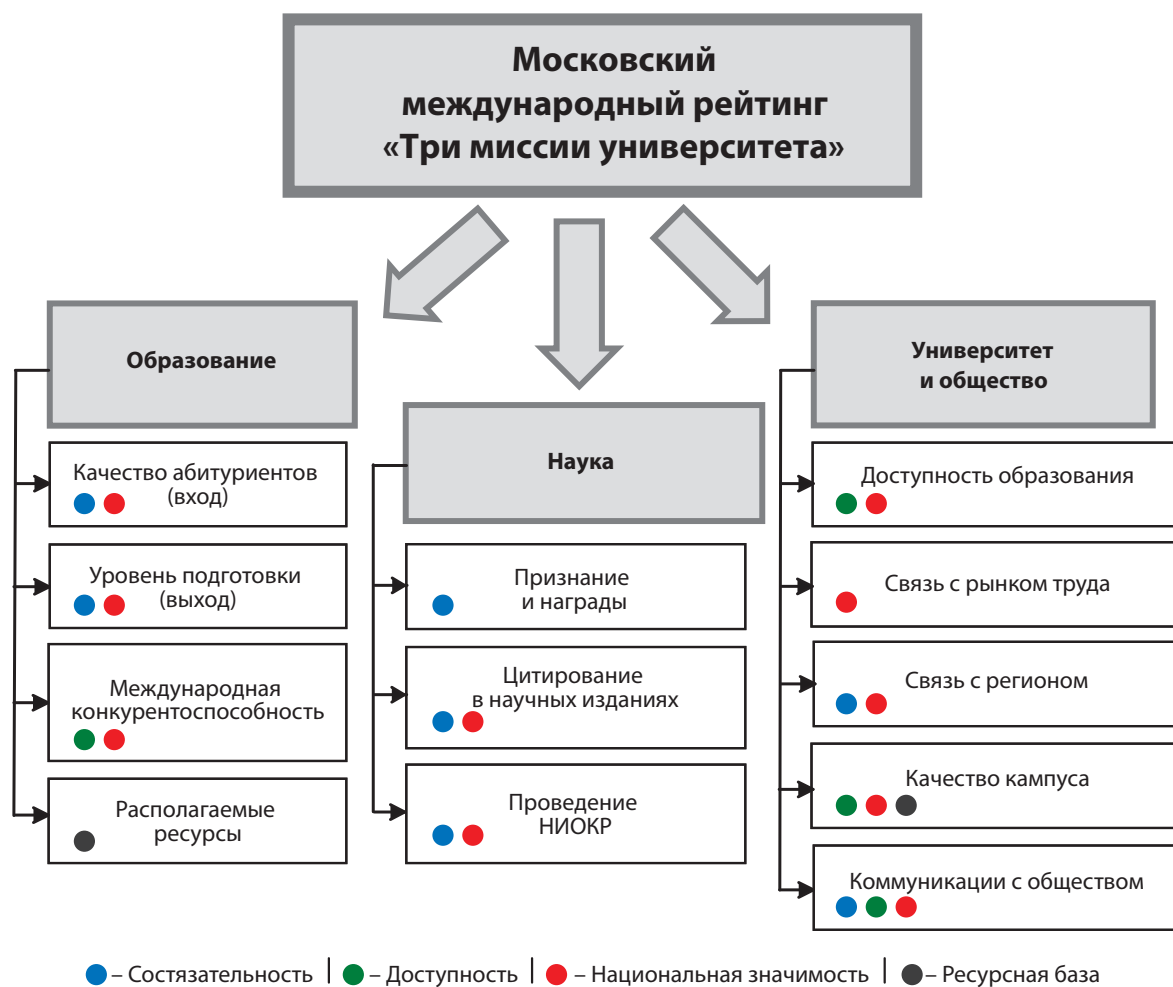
Московский международный рейтинг «Три миссии университета»

Образование

Качество абитуриентов (вход)

Уровень подготовки (выход)

Международная конкурентоспособность

Располагаемые ресурсы

Наука

Признание и награды

Цитирование в научных изданиях

Проведение НИОКР

Университет и общество

Доступность образования

Связь с рынком труда

Связь с регионом

Качество кампуса

Коммуникации с обществом

– Состязательность | – Доступность | – Национальная значимость | – Ресурсная база